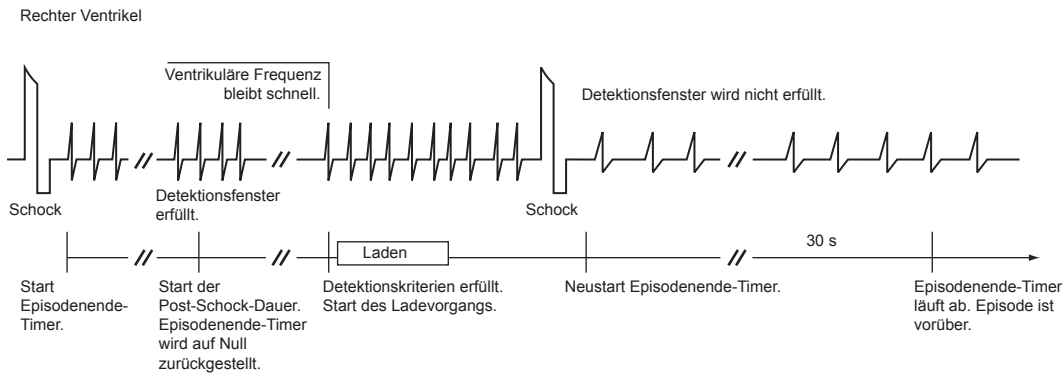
Rechter Ventrikel

Ventrikuläre Frequenz bleibt schnell.

Detektionsfenster wird nicht erfüllt.

Schock

Detektionsfenster erfüllt.

Schock

Laden

30 s

Start Episodenende-Timer.

Start der Post-Schock-Dauer. Episodenende-Timer wird auf Null zurückgestellt.

Detektionskriterien erfüllt. Start des Ladevorgangs.

Neustart Episodenende-Timer.

Episodenende-Timer läuft ab. Episode ist vorüber.